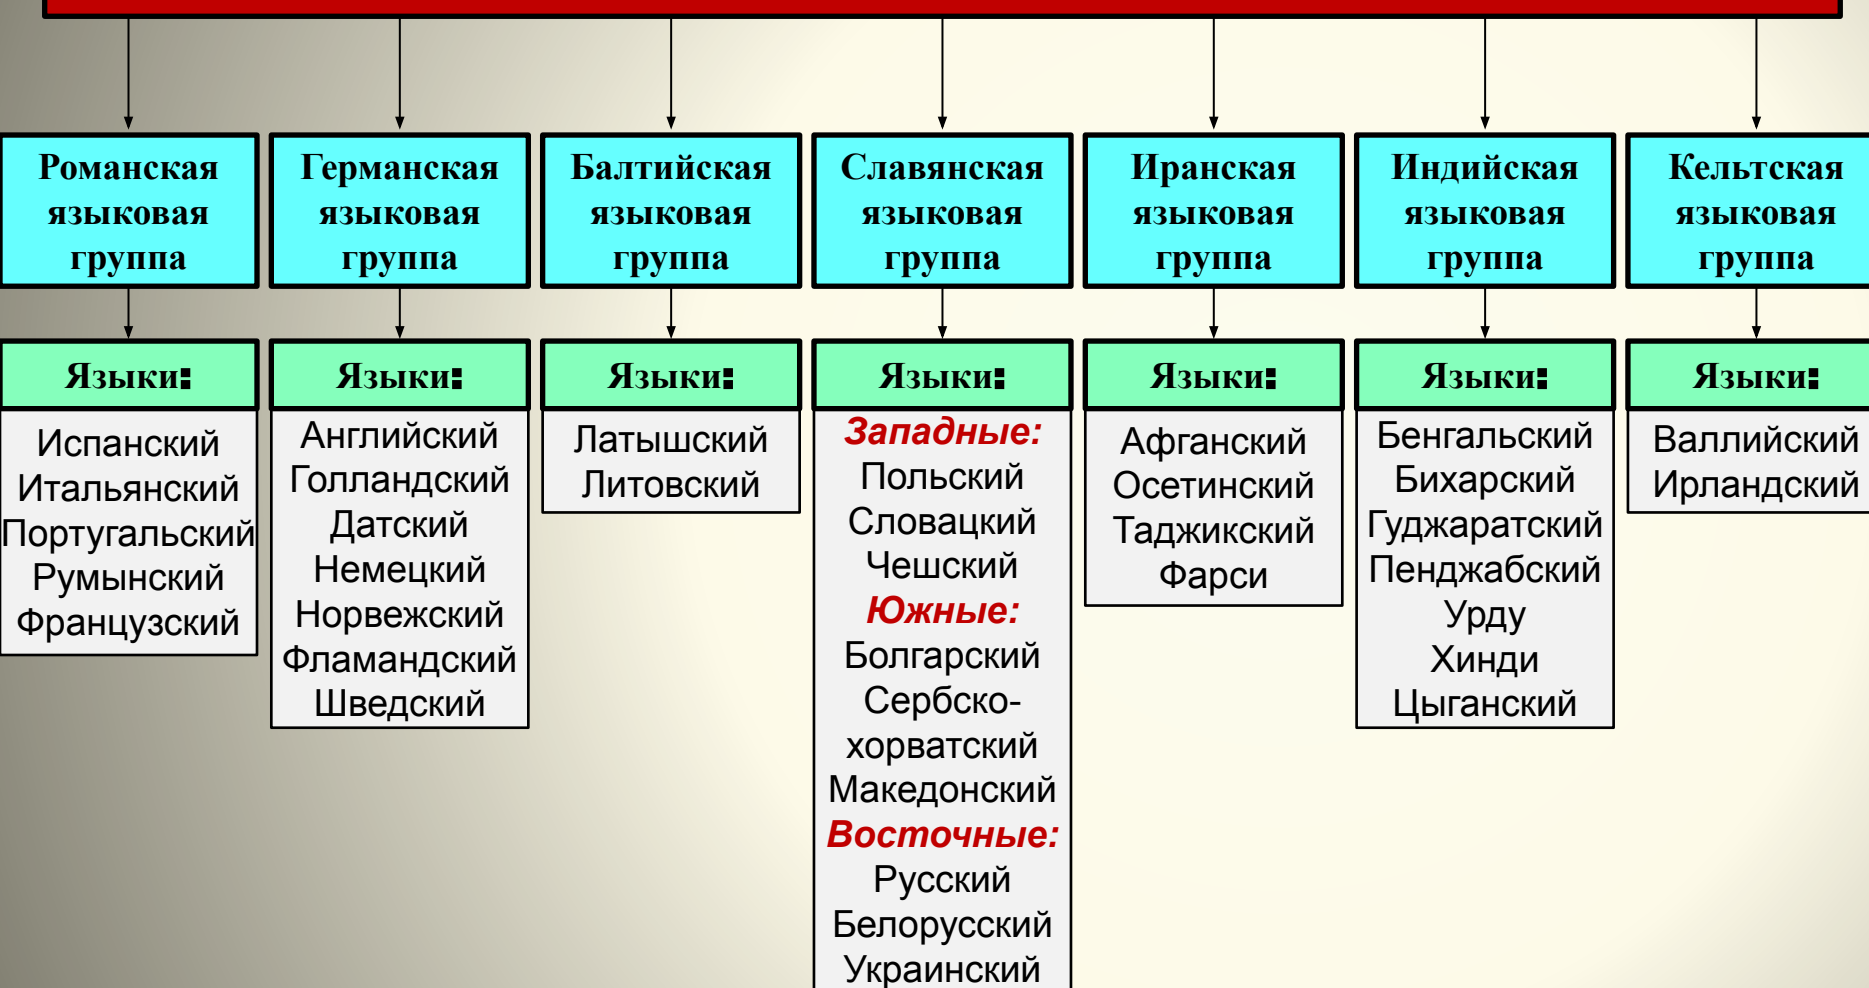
Романская языковая группа

Языки:

Испанский
Итальянский
Португальский
Румынский
Французский

Германская языковая группа

Языки:

Английский
Голландский
Датский
Немецкий
Норвежский
Фламандский
Шведский

Балтийская языковая группа

Языки:

Латышский
Литовский

Славянская языковая группа

Языки:

Западные:
Польский
Словацкий
Чешский
Южные:
Болгарский
Сербско-хорватский
Македонский
Восточные:
Русский
Белорусский
Украинский

Иранская языковая группа

Языки:

Афганский
Осетинский
Таджикский
Фарси

Индийская языковая группа

Языки:

Бенгальский
Бихарский
Гуджаратский
Пенджабский
Урду
Хинди
Цыганский

Кельтская языковая группа

Языки:

Валлийский
Ирландский